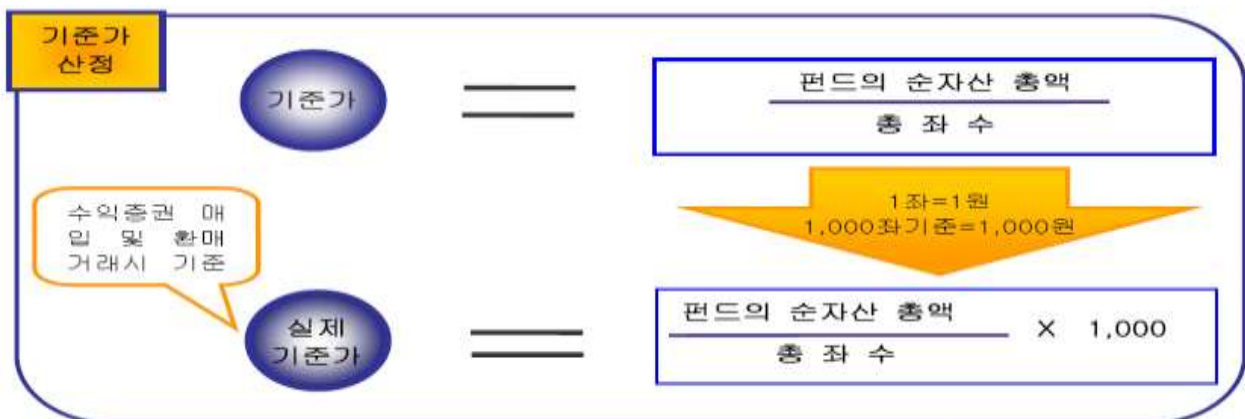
기준가 산정

기준가 $=$ $\frac{\text{펀드의 순자산 총액}}{\text{총 좌 수}}$

1좌=1원
1,000좌기준=1,000원

수익증권 매입 및 환매 거래시 기준

실제 기준가 $=$ $\frac{\text{펀드의 순자산 총액}}{\text{총 좌 수}} \times 1{,}000$